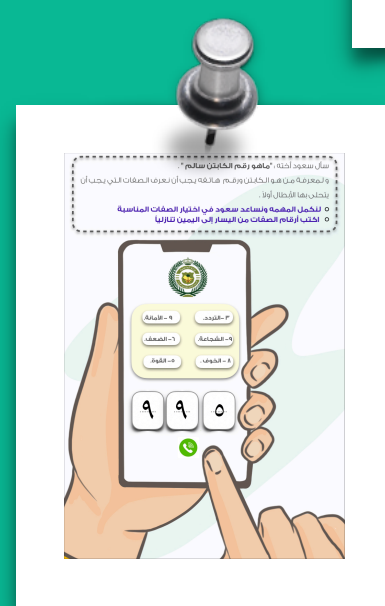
سأل سعود أخته : "ماهو رقم الكائن سالم ؟"

ولمعرفة من هو الكائن ورقم هاتفه يجب أن نعرف الصفات التي يجب أن يتحلى بها الأبطال أولا .

لنكمل المهمة ونساعد سعود في اختيار الصفات المناسبة

اكتب أرقام الصفات من اليسار إلى اليمين تنازليا

٣- التردد.

٩- الأمانة.

٩- الشجاعة.

٦- الضعف.

٨- الخوف.

٥- القوة.

٩ ٩ ٥